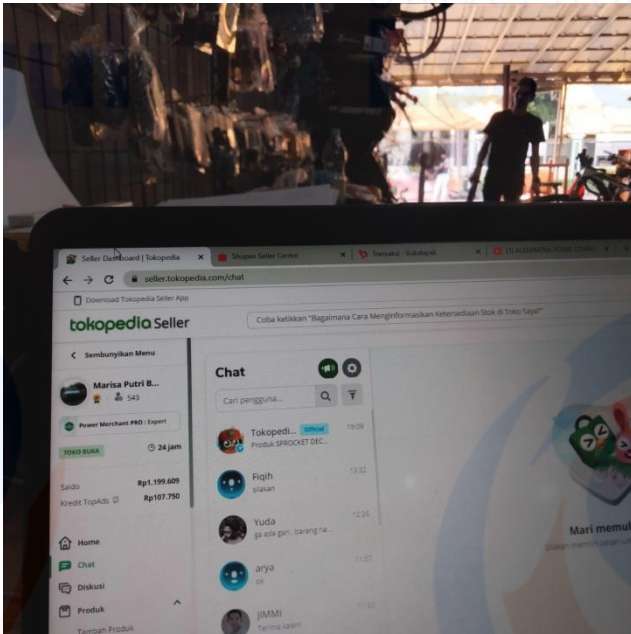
Seller Dashboard | Tokopedia ×
Shopee Seller Centre ×
Transaksi - Bukalapak ×
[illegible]

seller.tokopedia.com/chat

Download Tokopedia Seller App

tokopedia Seller

Coba ketikkan "Bagaimana Cara Menginformasikan Ketersediaan Stok di Toko Saya?"

Sembunyikan Menu

Marisa Putri B...
543

Power Merchant PRO : Expert

TOKO BUKA
24 jam

Saldo Rp1.199.609
Kredit TopAds Rp107.750

Home
Chat
Diskusi
Produk
Tambah Produk

Chat

Cari pengguna...

Tokopedi... Official 19:09
Produk SPROCKET DEC...

Fiqih 13:32
silakan

Yuda 12:35
ga ada gan... barang na...

arya 11:57
ok

JIMMI 11:53
Terima kasih

Mari memul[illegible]
Silakan memilih pesan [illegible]